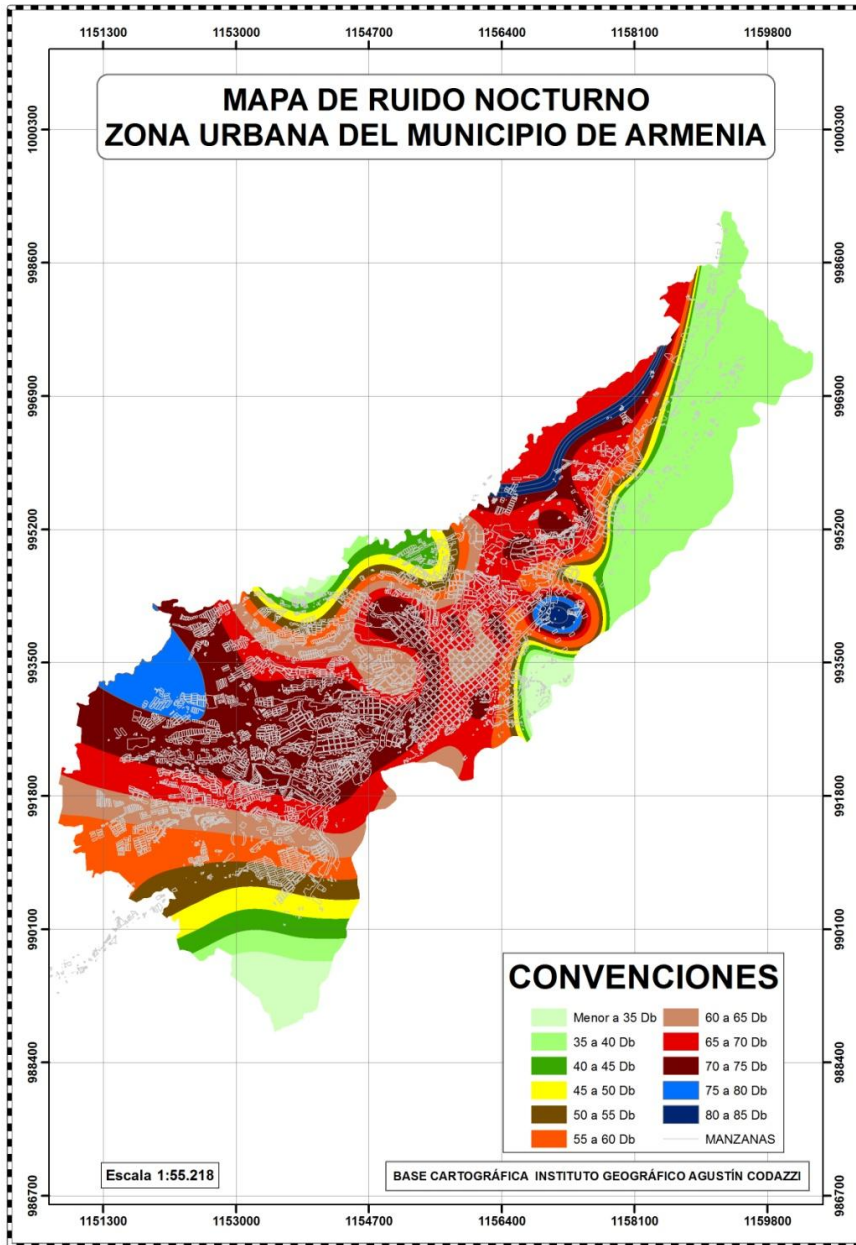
1151300 1153000 1154700 1156400 1158100 1159800

MAPA DE RUIDO NOCTURNO
ZONA URBANA DEL MUNICIPIO DE ARMENIA

1000300
998600
996900
995200
993500
991800
990100
988400
986700

1000300
998600
996900
995200
993500
991800
990100
988400
986700

CONVENCIONES

| | |
|---|---|
| Menor a 35 Db | 60 a 65 Db |
| 35 a 40 Db | 65 a 70 Db |
| 40 a 45 Db | 70 a 75 Db |
| 45 a 50 Db | 75 a 80 Db |
| 50 a 55 Db | 80 a 85 Db |
| 55 a 60 Db | MANZANAS |

Escala 1:55.218

BASE CARTOGRÁFICA INSTITUTO GEOGRÁFICO AGUSTÍN CODAZZI

1151300 1153000 1154700 1156400 1158100 1159800